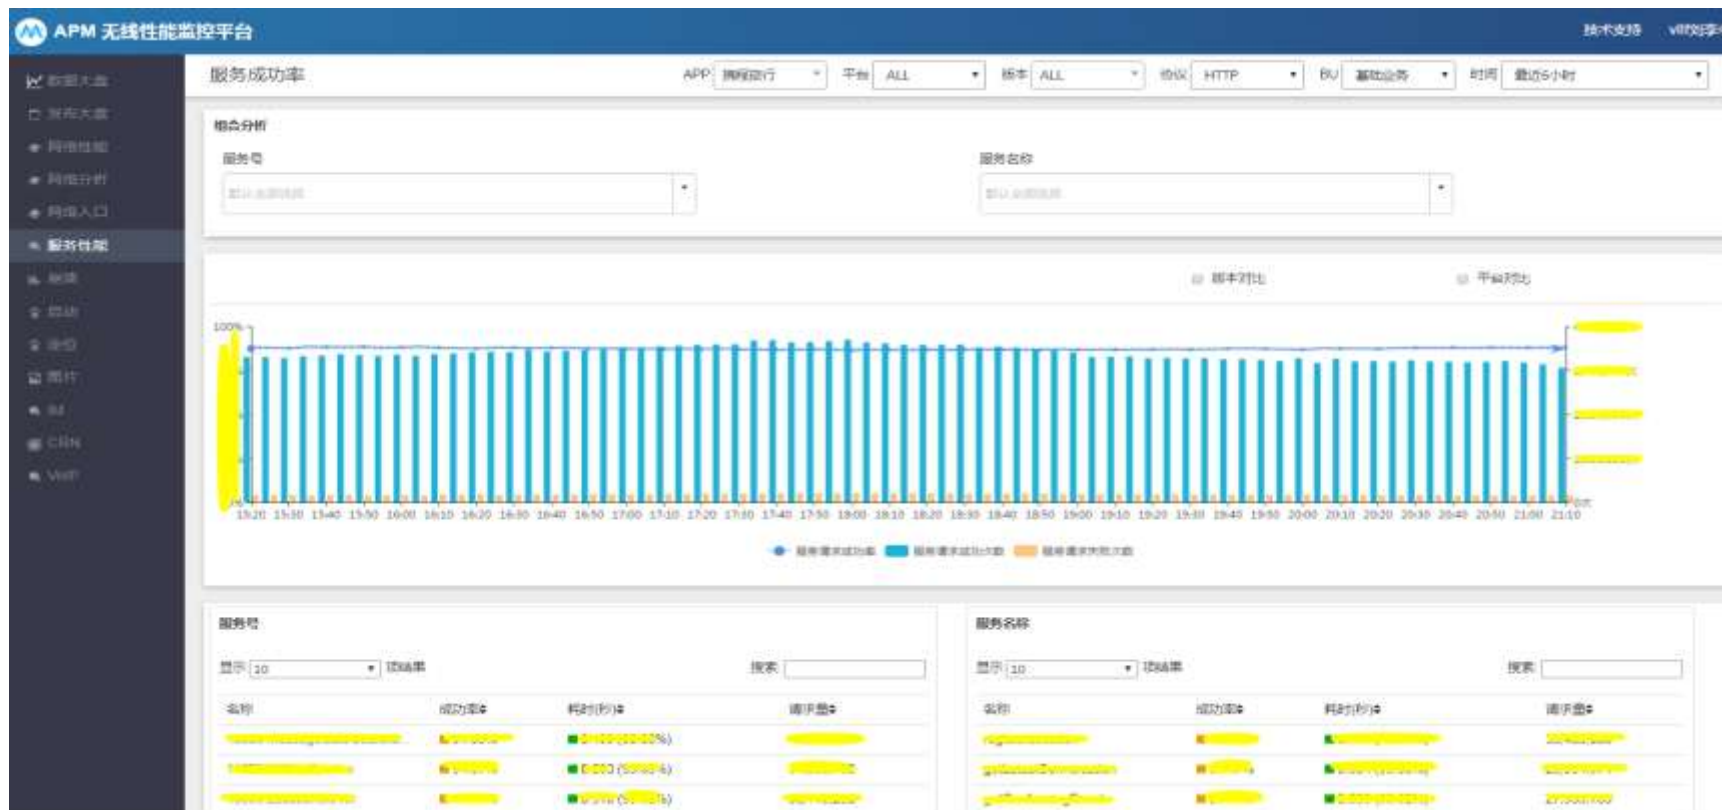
APM 无线性能监控平台

技术支持 vill

数据大盘
发布大盘
网络性能
网络分析
网络入口
服务性能
崩溃
启动
流量
图片
IM
CRN
VoIP

服务成功率

APP 携程旅行
平台 ALL
版本 ALL
协议 HTTP
BU 基础业务
时间 最近6小时

组合分析

服务号
默认全部选择

服务名称
默认全部选择

版本对比
平台对比

100%

0%

15:20 15:30 15:40 15:50 16:00 16:10 16:20 16:30 16:40 16:50 17:00 17:10 17:20 17:30 17:40 17:50 18:00 18:10 18:20 18:30 18:40 18:50 19:00 19:10 19:20 19:30 19:40 19:50 20:00 20:10 20:20 20:30 20:40 20:50 21:00 21:10

0次

服务请求成功率 服务请求成功次数 服务请求失败次数

服务号

显示 10 项结果
搜索

| 名称 | 成功率 | 耗时(秒) | 请求量 |
|---|---|---|---|
| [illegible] | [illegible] | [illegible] | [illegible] |
| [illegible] | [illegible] | 0.203 ([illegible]) | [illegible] |
| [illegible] | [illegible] | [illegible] | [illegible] |

服务名称

显示 10 项结果
搜索

| 名称 | 成功率 | 耗时(秒) | 请求量 |
|---|---|---|---|
| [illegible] | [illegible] | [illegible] | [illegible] |
| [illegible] | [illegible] | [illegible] | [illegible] |
| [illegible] | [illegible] | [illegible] | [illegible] |